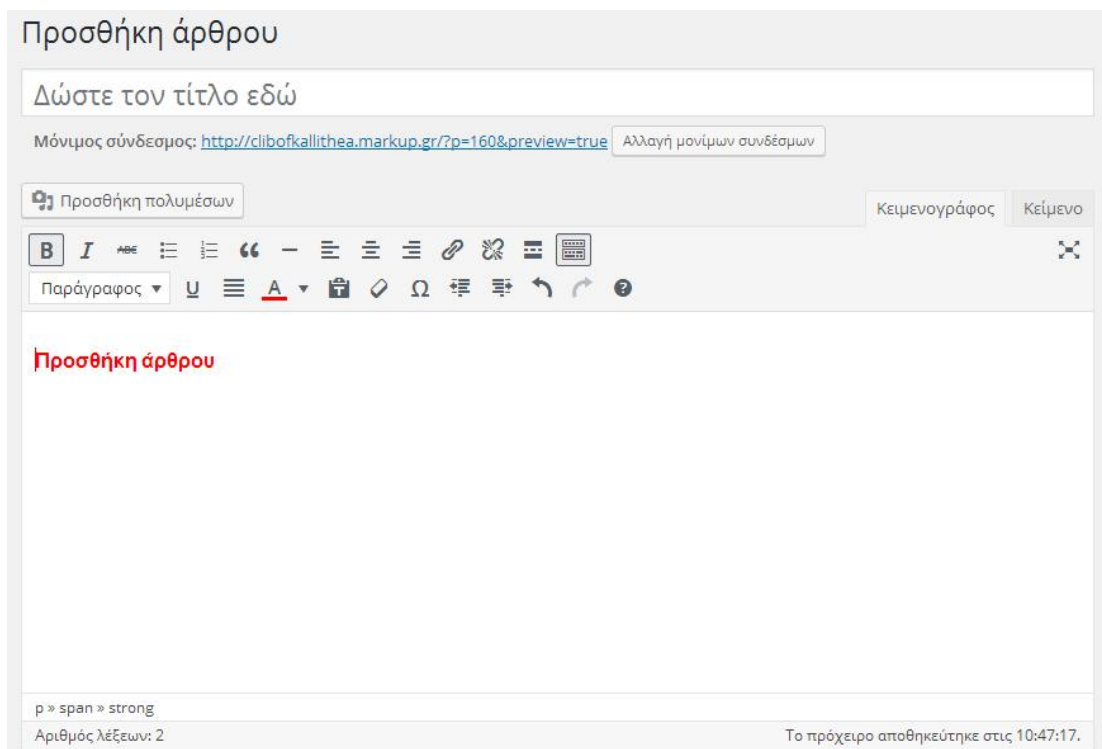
Προσθήκη άρθρου

Δώστε τον τίτλο εδώ

Μόνιμος σύνδεσμος: http://clibofkallithea.markup.gr/?p=160&preview=true Αλλαγή μονίμων συνδέσμων

Προσθήκη πολυμέσων

Κειμενογράφος Κείμενο

B I ABC

Παράγραφος U A Ω

Προσθήκη άρθρου

p » span » strong

Αριθμός λέξεων: 2

Το πρόχειρο αποθηκεύτηκε στις 10:47:17.